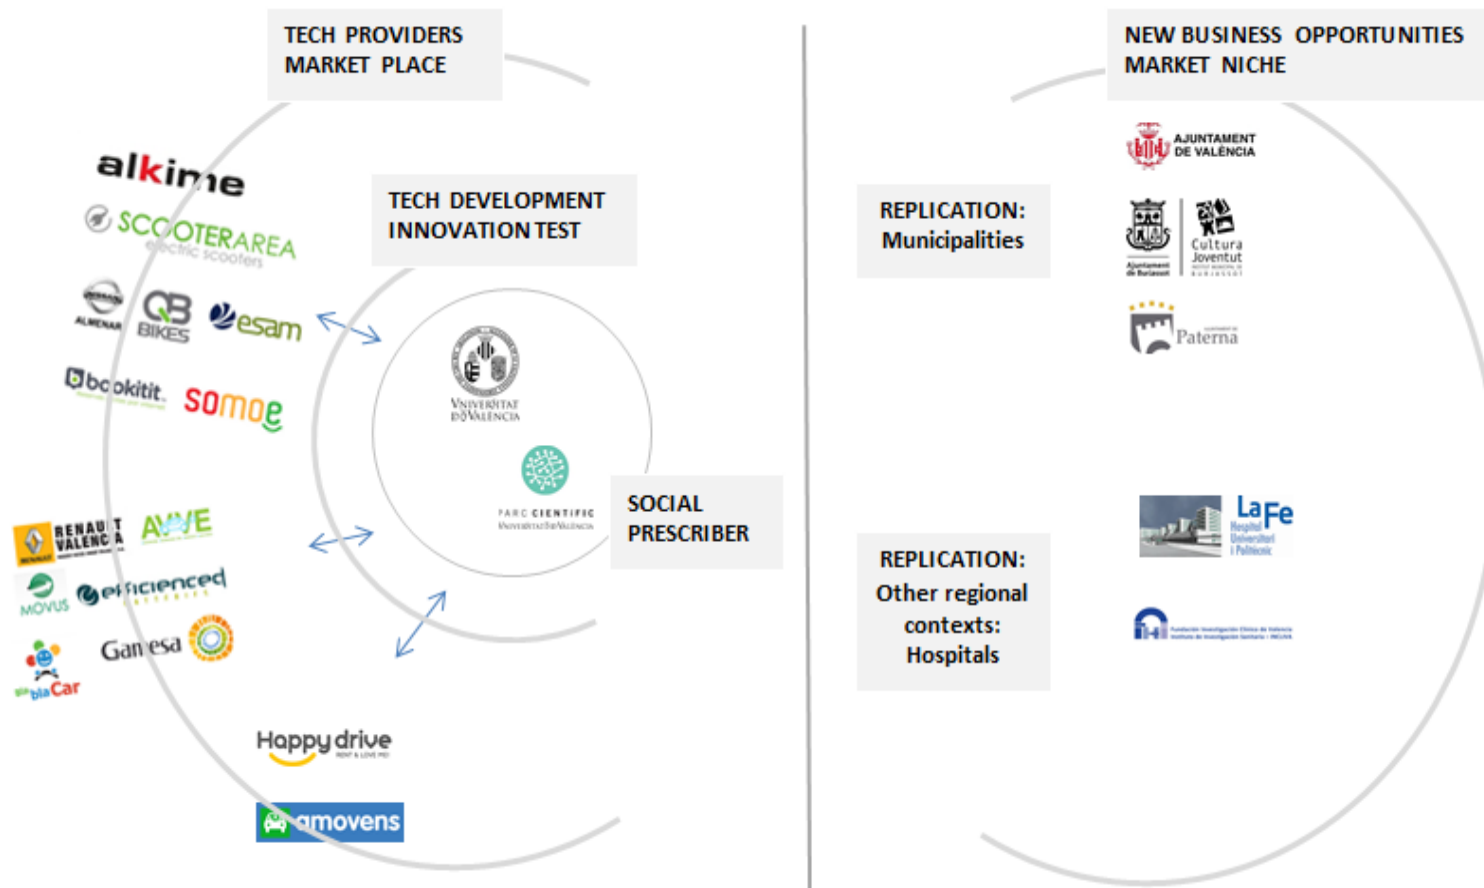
TECH PROVIDERS MARKET PLACE

TECH DEVELOPMENT INNOVATION TEST

alkime

SCOOTERAREA electric scooters

ALMENAR

QB BIKES

esam

bookitit

somoe

VNIVERSITAT DE VALÈNCIA

PARC CIENTIFIC Universitat de València

SOCIAL PRESCRIBER

RENAULT VALENCIA

AVVE

MOVUS

efficienced

Gamesa

blaCar

Happy drive

amovens

NEW BUSINESS OPPORTUNITIES MARKET NICHE

AJUNTAMENT DE VALÈNCIA

REPLICATION: Municipalities

Ajuntament de Burjassot

Cultura Joventut

Paterna

REPLICATION: Other regional contexts: Hospitals

La Fe Hospital Universitari i Politècnic

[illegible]